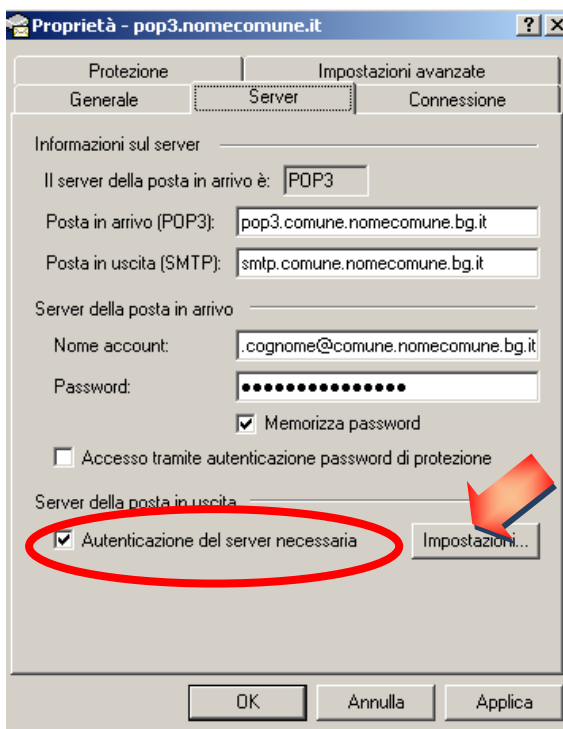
Proprietà - pop3.nomecomune.it

?

X

Protezione

Impostazioni avanzate

Generale

Server

Connessione

Informazioni sul server

Il server della posta in arrivo è: POP3

Posta in arrivo (POP3): pop3.comune.nomecomune.bg.it

Posta in uscita (SMTP): smtp.comune.nomecomune.bg.it

Server della posta in arrivo

Nome account: .cognome@comune.nomecomune.bg.it

Password: ●●●●●●●●●●●●●●●

Memorizza password

Accesso tramite autenticazione password di protezione

Server della posta in uscita

Autenticazione del server necessaria

Impostazioni...

OK

Annulla

Applica